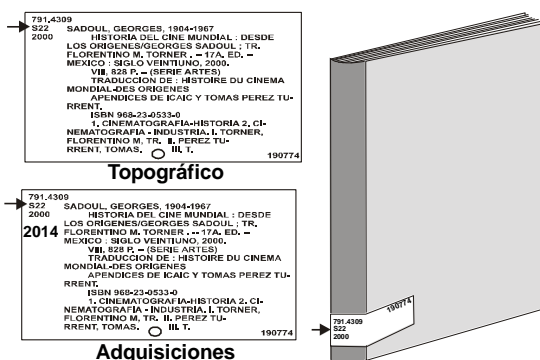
791.4309
S22
2000
SADOUL, GEORGES, 1904-1967
HISTORIA DEL CINE MUNDIAL : DESDE LOS ORIGENES/GEORGES SADOUL ; TR. FLORENTINO M. TORNER . -- 17A. ED. -- MEXICO : SIGLO VEINTIUNO, 2000.
VII, 828 P. -- (SERIE ARTES)
TRADUCCION DE : HISTOIRE DU CINEMA MONDIAL-DES ORIGENES
APENDICES DE ICAIC Y TOMAS PEREZ TURRENT.
ISBN 968-23-0533-0
1. CINEMATOGRAFIA-HISTORIA 2. CINEMATOGRAFIA - INDUSTRIA. I. TORNER, FLORENTINO M., TR. II. PEREZ TURRENT, TOMAS. III. T.
190774

Topográfico

791.4309
S22
2000
2014
SADOUL, GEORGES, 1904-1967
HISTORIA DEL CINE MUNDIAL : DESDE LOS ORIGENES/GEORGES SADOUL ; TR. FLORENTINO M. TORNER . -- 17A. ED. -- MEXICO : SIGLO VEINTIUNO, 2000.
VII, 828 P. -- (SERIE ARTES)
TRADUCCION DE : HISTOIRE DU CINEMA MONDIAL-DES ORIGENES
APENDICES DE ICAIC Y TOMAS PEREZ TURRENT.
ISBN 968-23-0533-0
1. CINEMATOGRAFIA-HISTORIA 2. CINEMATOGRAFIA - INDUSTRIA. I. TORNER, FLORENTINO M., TR. II. PEREZ TURRENT, TOMAS. III. T.
190774

Adquisiciones

190774
791.4309
S22
2000